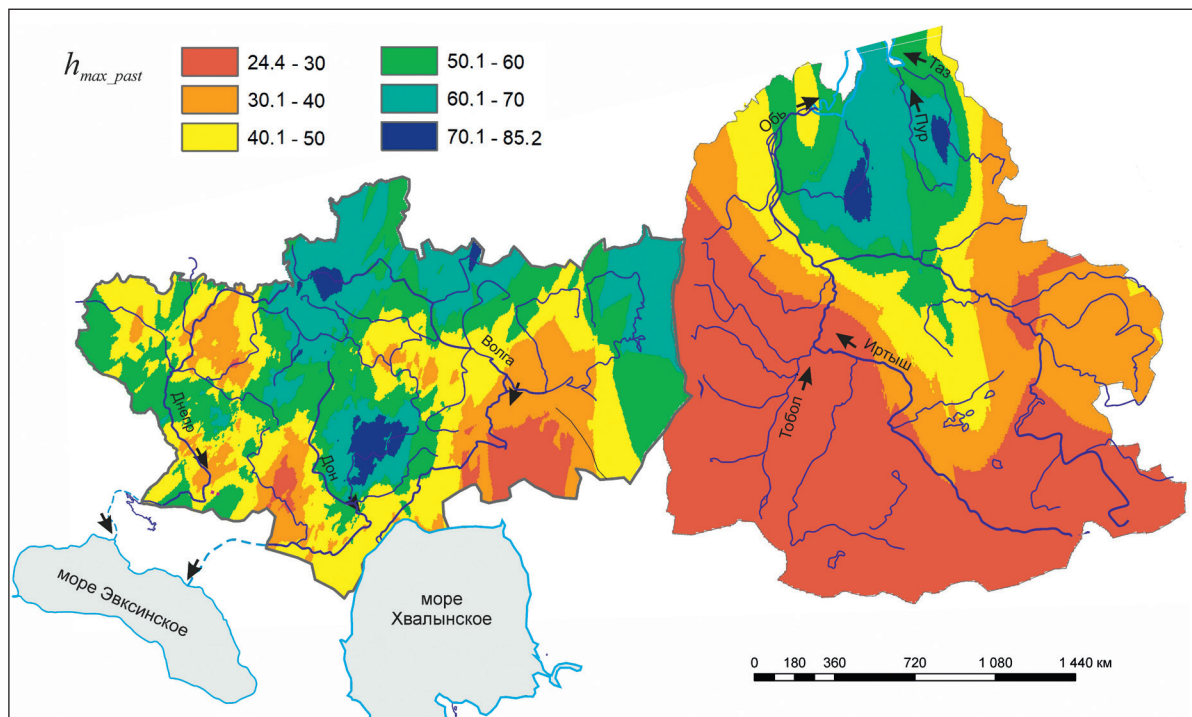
$h_{max\_past}$

| | | | |
|---|---|---|---|
| | 24.4 - 30 | | 50.1 - 60 |
| | 30.1 - 40 | | 60.1 - 70 |
| | 40.1 - 50 | | 70.1 - 85.2 |

Таз
Обь
Пур
Иртыш
Тобол
Волга
Днепр
Дон

море Эвксинское

море Хвалынское

0 180 360 720 1 080 1 440 км